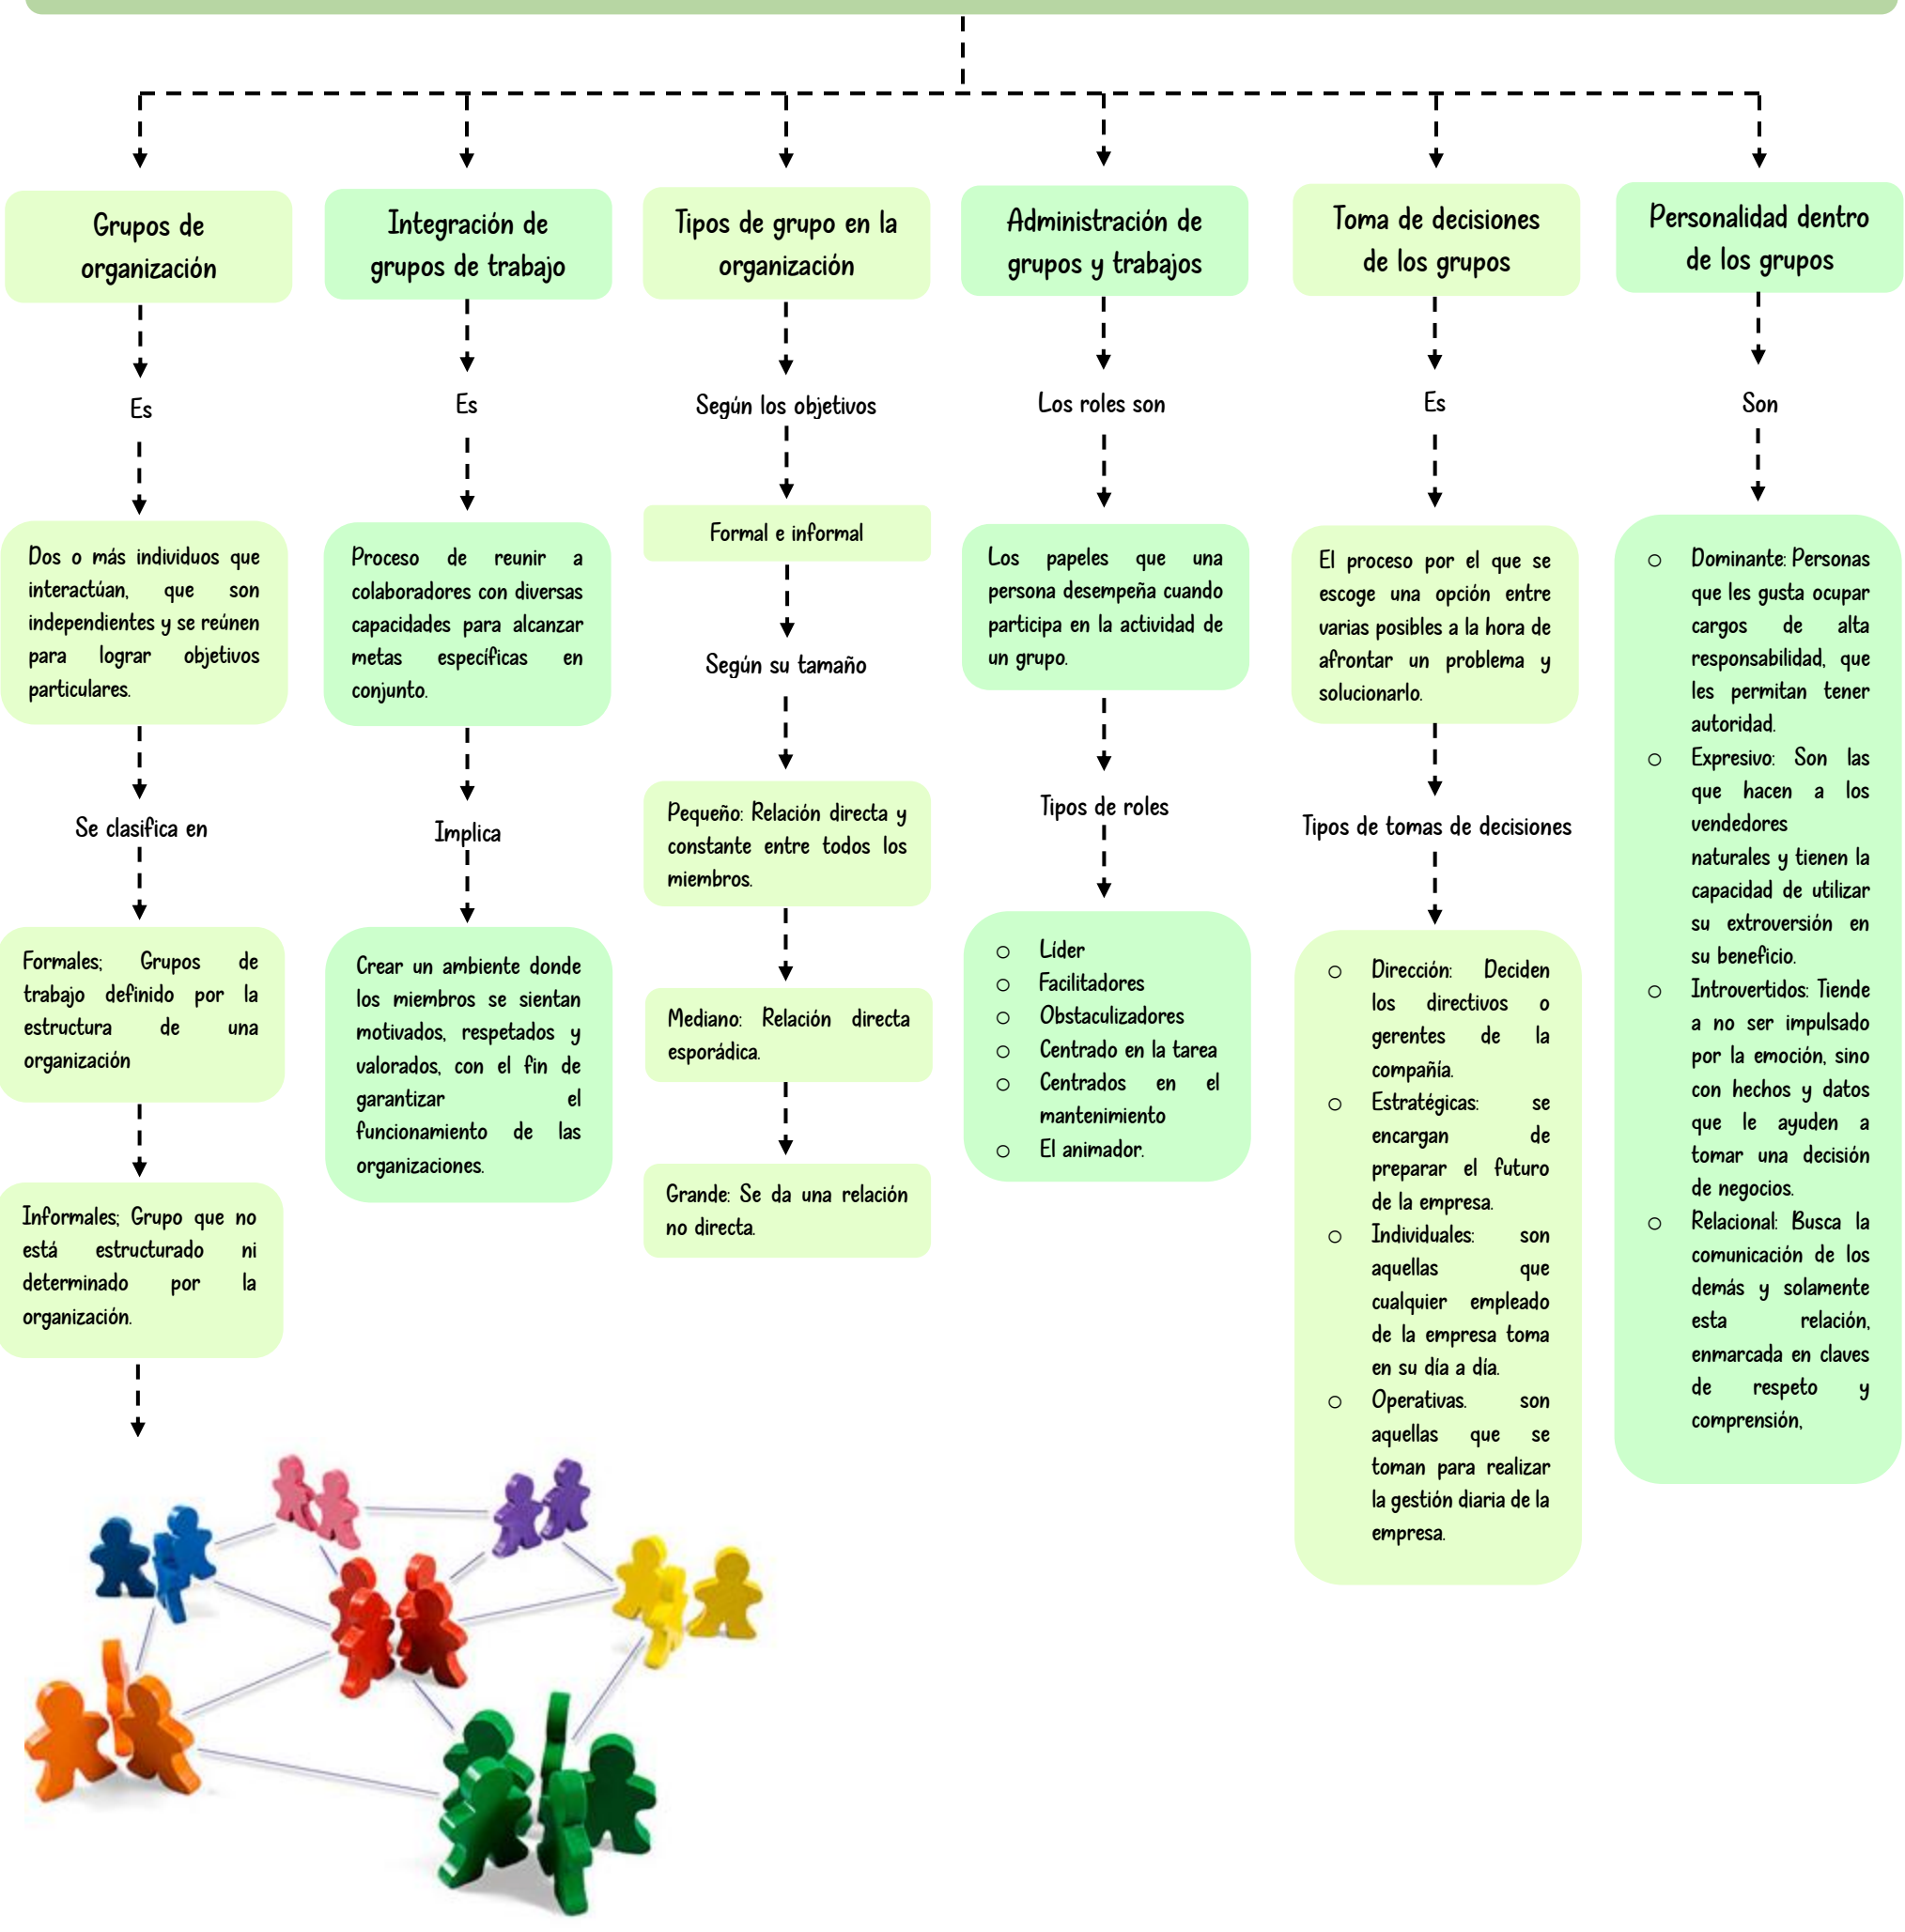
Grupos de organización

Es

Dos o más individuos que interactúan, que son independientes y se reúnen para lograr objetivos particulares.

Se clasifica en

Formales; Grupos de trabajo definido por la estructura de una organización

Informales; Grupo que no está estructurado ni determinado por la organización.

Integración de grupos de trabajo

Es

Proceso de reunir a colaboradores con diversas capacidades para alcanzar metas específicas en conjunto.

Implica

Crear un ambiente donde los miembros se sientan motivados, respetados y valorados, con el fin de garantizar el funcionamiento de las organizaciones.

Tipos de grupo en la organización

Según los objetivos

Formal e informal

Según su tamaño

Pequeño: Relación directa y constante entre todos los miembros.

Mediano: Relación directa esporádica.

Grande: Se da una relación no directa.

Administración de grupos y trabajos

Los roles son

Los papeles que una persona desempeña cuando participa en la actividad de un grupo.

Tipos de roles

- Líder
- Facilitadores
- Obstaculizadores
- Centrado en la tarea
- Centrados en el mantenimiento
- El animador.

Toma de decisiones de los grupos

Es

El proceso por el que se escoge una opción entre varias posibles a la hora de afrontar un problema y solucionarlo.

Tipos de tomas de decisiones

- Dirección: Deciden los directivos o gerentes de la compañía.
- Estratégicas: se encargan de preparar el futuro de la empresa.
- Individuales: son aquellas que cualquier empleado de la empresa toma en su día a día.
- Operativas. son aquellas que se toman para realizar la gestión diaria de la empresa.

Personalidad dentro de los grupos

Son

- Dominante: Personas que les gusta ocupar cargos de alta responsabilidad, que les permitan tener autoridad.
- Expresivo: Son las que hacen a los vendedores naturales y tienen la capacidad de utilizar su extroversión en su beneficio.
- Introvertidos: Tiende a no ser impulsado por la emoción, sino con hechos y datos que le ayuden a tomar una decisión de negocios.
- Relacional: Busca la comunicación de los demás y solamente esta relación, enmarcada en claves de respeto y comprensión.